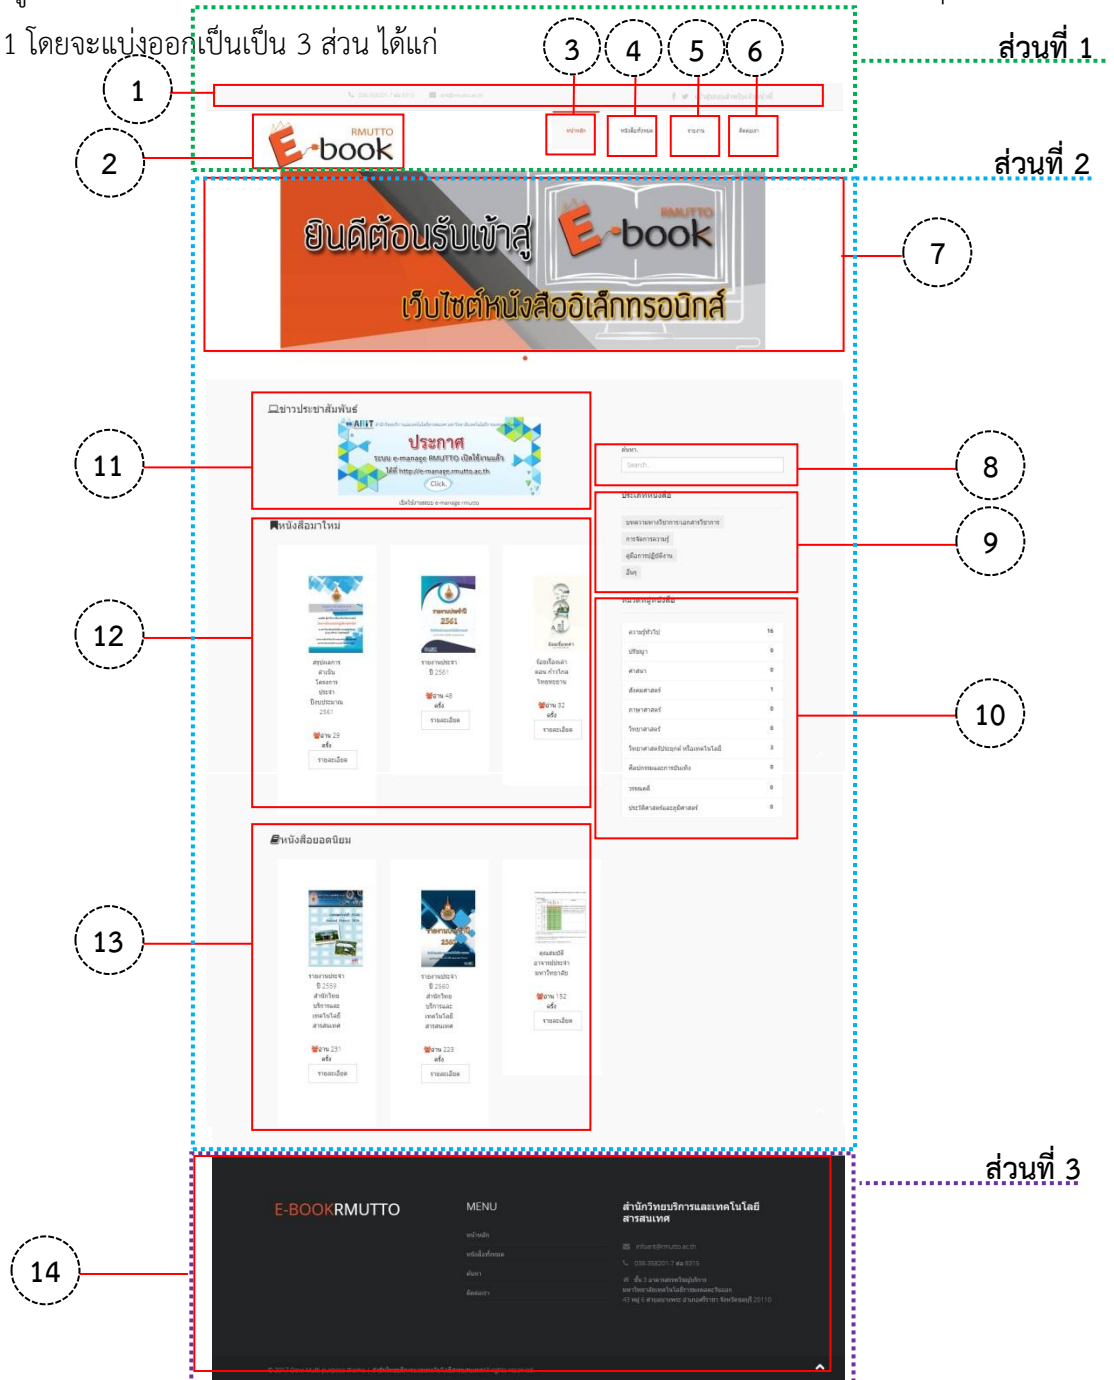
1 โดยจะแบ่งออกเป็นเป็น 3 ส่วน ได้แก่

ส่วนที่ 1

1

2

3

4

5

6

RMUTTO E-book

ส่วนที่ 2

ยินดีต้อนรับเข้าสู่ E-book RMUTTO

เว็บไซต์หนังสืออิเล็กทรอนิกส์

7

ข่าวประชาสัมพันธ์

ประกาศ

ระบบ e-manage RMUTTO เปิดใช้งานแล้ว

ได้ที่ http://e-manage.rmutto.ac.th

Click

11

8

Search

9

ประเภทหนังสือ

10

หนังสือมาใหม่

12

หนังสือยอดนิยม

13

ส่วนที่ 3

14

E-BOOKRMUTTO

MENU

สำนักวิทยบริการและเทคโนโลยีสารสนเทศ